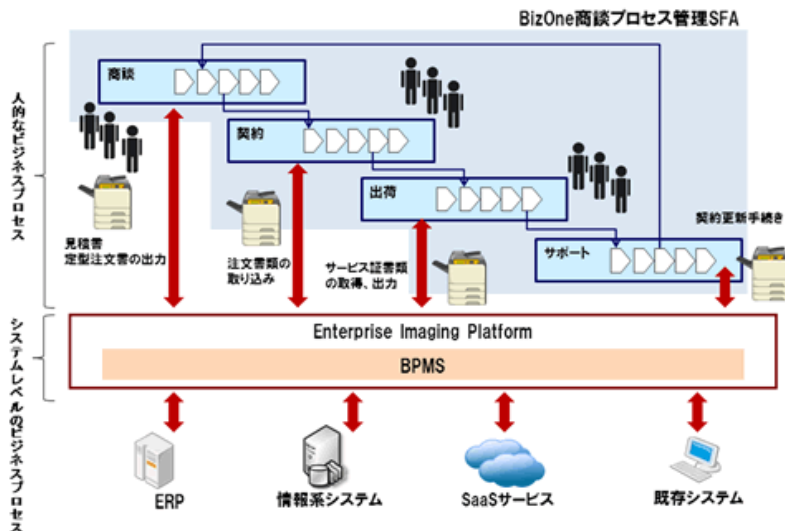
BizOne商談プロセス管理SFA

人的なビジネスプロセス

商談

契約

出荷

サポート

見積書
定型注文書の出力

注文書類の取り込み

サービス証書類の取得、出力

契約更新手続き

システムレベルのビジネスプロセス

Enterprise Imaging Platform

BPMS

ERP

情報系システム

SaaSサービス

既存システム